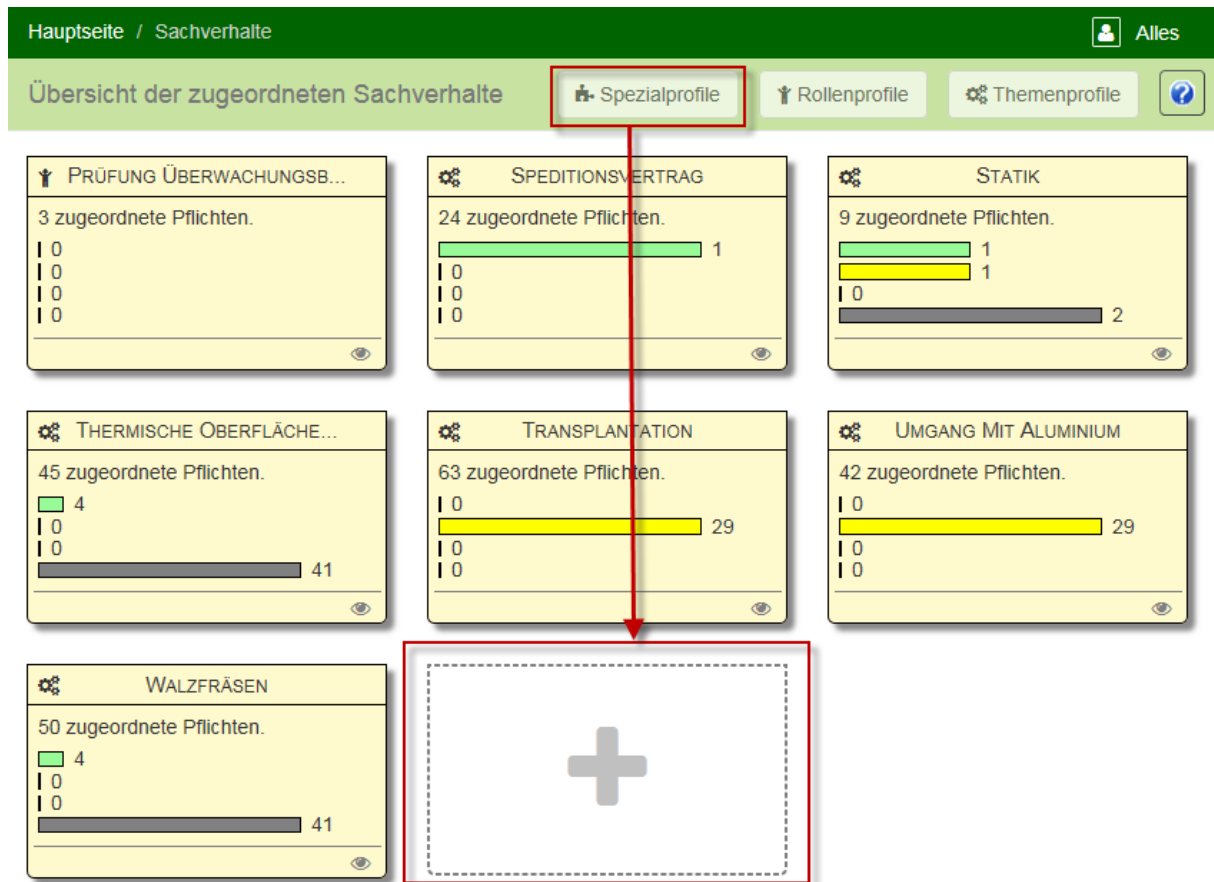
Hauptseite / Sachverhalte

Alles

Übersicht der zugeordneten Sachverhalte

Spezialprofile

Rollenprofile

Themenprofile

?

PRÜFUNG ÜBERWACHUNGSB...

3 zugeordnete Pflichten.

0
0
0
0

SPEDITIONSVERTRAG

24 zugeordnete Pflichten.

1
0
0
0

STATIK

9 zugeordnete Pflichten.

1
1
0
2

THERMISCHE OBERFLÄCHE...

45 zugeordnete Pflichten.

4
0
0
41

TRANSPLANTATION

63 zugeordnete Pflichten.

0
29
0
0

UMGANG MIT ALUMINIUM

42 zugeordnete Pflichten.

0
29
0
0

WALZFRÄSEN

50 zugeordnete Pflichten.

4
0
0
41